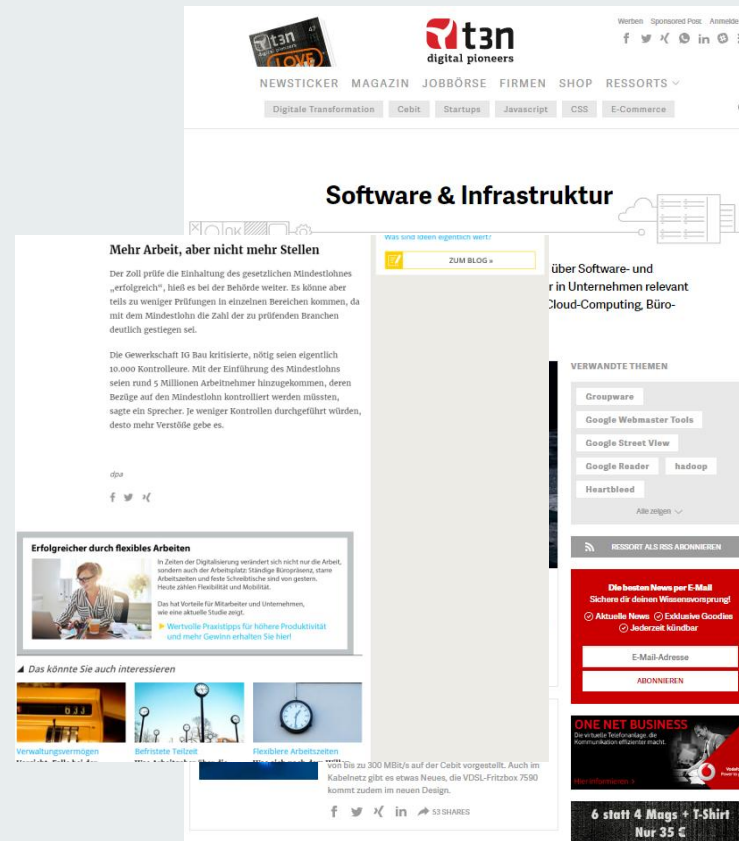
t3n
digital pioneers

Werben Sponsored Post Anmelden

NEWSTICKER MAGAZIN JOBBÖRSE FIRMEN SHOP RESSORTS

Digitale Transformation Cebit Startups Javascript CSS E-Commerce

Software & Infrastruktur

über Software- und
r in Unternehmen relevant
Cloud-Computing, Büro-

Mehr Arbeit, aber nicht mehr Stellen

Der Zoll prüfe die Einhaltung des gesetzlichen Mindestlohnes „erfolgreich“, hieß es bei der Behörde weiter. Es könne aber teils zu weniger Prüfungen in einzelnen Bereichen kommen, da mit dem Mindestlohn die Zahl der zu prüfenden Branchen deutlich gestiegen sei.

Die Gewerkschaft IG Bau kritisierte, nötig seien eigentlich 10.000 Kontrolleure. Mit der Einführung des Mindestlohns seien rund 5 Millionen Arbeitnehmer hinzugekommen, deren Bezüge auf den Mindestlohn kontrolliert werden müssten, sagte ein Sprecher. Je weniger Kontrollen durchgeführt würden, desto mehr Verstöße gebe es.

dpa

Was sind Ideen eigentlich wert?

ZUM BLOG »

Erfolgreicher durch flexibles Arbeiten

In Zeiten der Digitalisierung verändert sich nicht nur die Arbeit, sondern auch der Arbeitsplatz: Ständige Büropräsenz, starre Arbeitszeiten und feste Schreibtische sind von gestern. Heute zählen Flexibilität und Mobilität.

Das hat Vorteile für Mitarbeiter und Unternehmen, wie eine aktuelle Studie zeigt.

Wertvolle Praxistipps für höhere Produktivität und mehr Gewinn erhalten Sie hier!

Das könnte Sie auch interessieren

Verwaltungsvermögen
Befristete Teilzeit
Flexible Arbeitszeiten

von bis zu 300 MBit/s auf der Cebit vorgestellt. Auch im Kabelnetz gibt es Neues, die VDSL-Fritzbox 7590 kommt zudem im neuen Design.

53 SHARES

VERWANDTE THEMEN

Groupware
Google Webmaster Tools
Google Street View
Google Reader
hadoop
Heartbleed

Alle zeigen

RESSORT ALS RSS ABONNIEREN

Die besten News per E-Mail
Sichere dir deinen Wissensvorsprung!
Aktuelle News Exklusive Goodies
Jederzeit kündbar

E-Mail-Adresse

ABONNIEREN

ONE NET BUSINESS
Die virtuelle Telefonanlage, die Kommunikation effizienter macht.

6 statt 4 Mags + T-Shirt
Nur 35 €